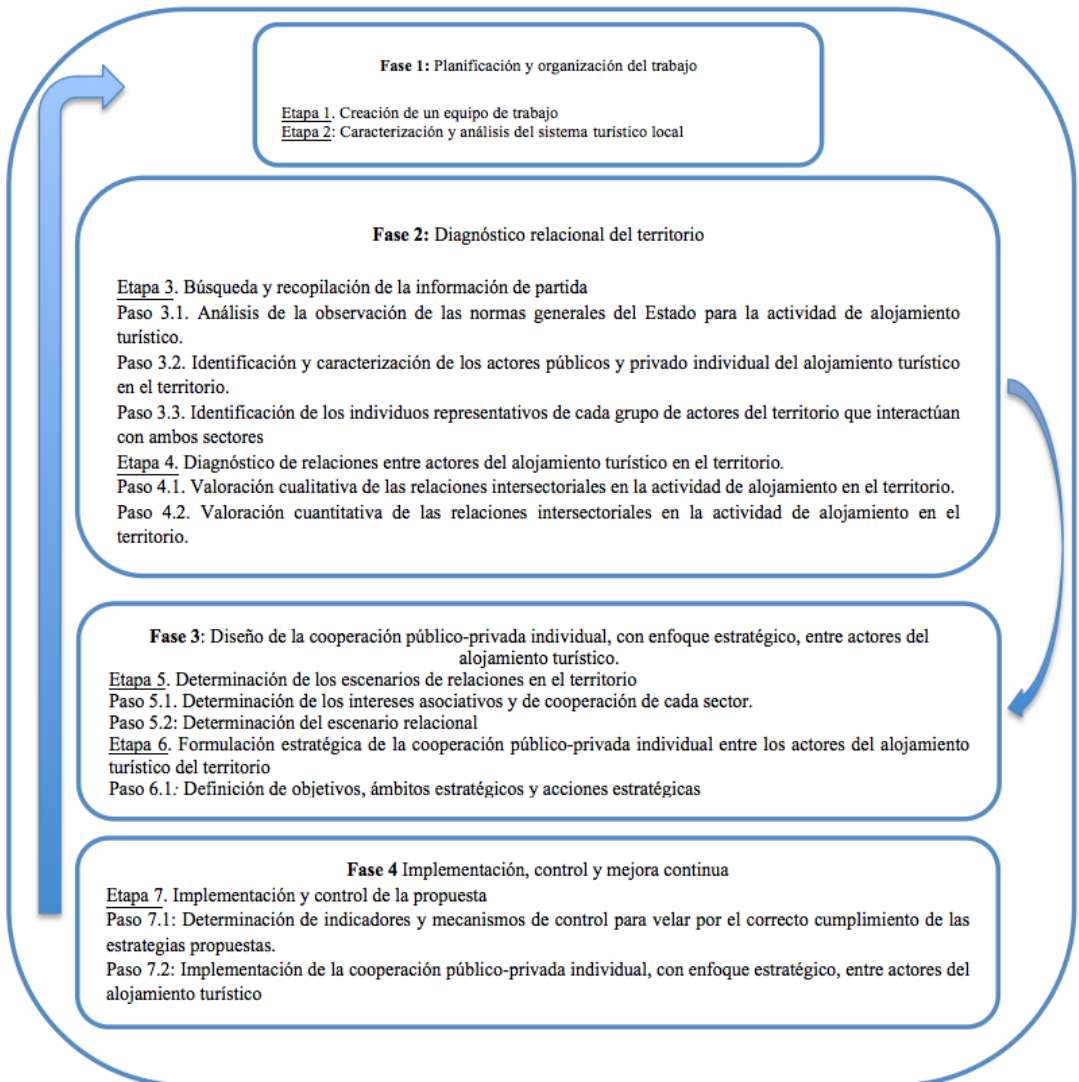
**Fase 1:** Planificación y organización del trabajo

Etapa 1. Creación de un equipo de trabajo
Etapa 2: Caracterización y análisis del sistema turístico local

**Fase 2:** Diagnóstico relacional del territorio

Etapa 3. Búsqueda y recopilación de la información de partida
Paso 3.1. Análisis de la observación de las normas generales del Estado para la actividad de alojamiento turístico.
Paso 3.2. Identificación y caracterización de los actores públicos y privado individual del alojamiento turístico en el territorio.
Paso 3.3. Identificación de los individuos representativos de cada grupo de actores del territorio que interactúan con ambos sectores
Etapa 4. Diagnóstico de relaciones entre actores del alojamiento turístico en el territorio.
Paso 4.1. Valoración cualitativa de las relaciones intersectoriales en la actividad de alojamiento en el territorio.
Paso 4.2. Valoración cuantitativa de las relaciones intersectoriales en la actividad de alojamiento en el territorio.

**Fase 3**: Diseño de la cooperación público-privada individual, con enfoque estratégico, entre actores del alojamiento turístico.
Etapa 5. Determinación de los escenarios de relaciones en el territorio
Paso 5.1. Determinación de los intereses asociativos y de cooperación de cada sector.
Paso 5.2: Determinación del escenario relacional
Etapa 6. Formulación estratégica de la cooperación público-privada individual entre los actores del alojamiento turístico del territorio
Paso 6.1: Definición de objetivos, ámbitos estratégicos y acciones estratégicas

**Fase 4** Implementación, control y mejora continua
Etapa 7. Implementación y control de la propuesta
Paso 7.1: Determinación de indicadores y mecanismos de control para velar por el correcto cumplimiento de las estrategias propuestas.
Paso 7.2: Implementación de la cooperación público-privada individual, con enfoque estratégico, entre actores del alojamiento turístico